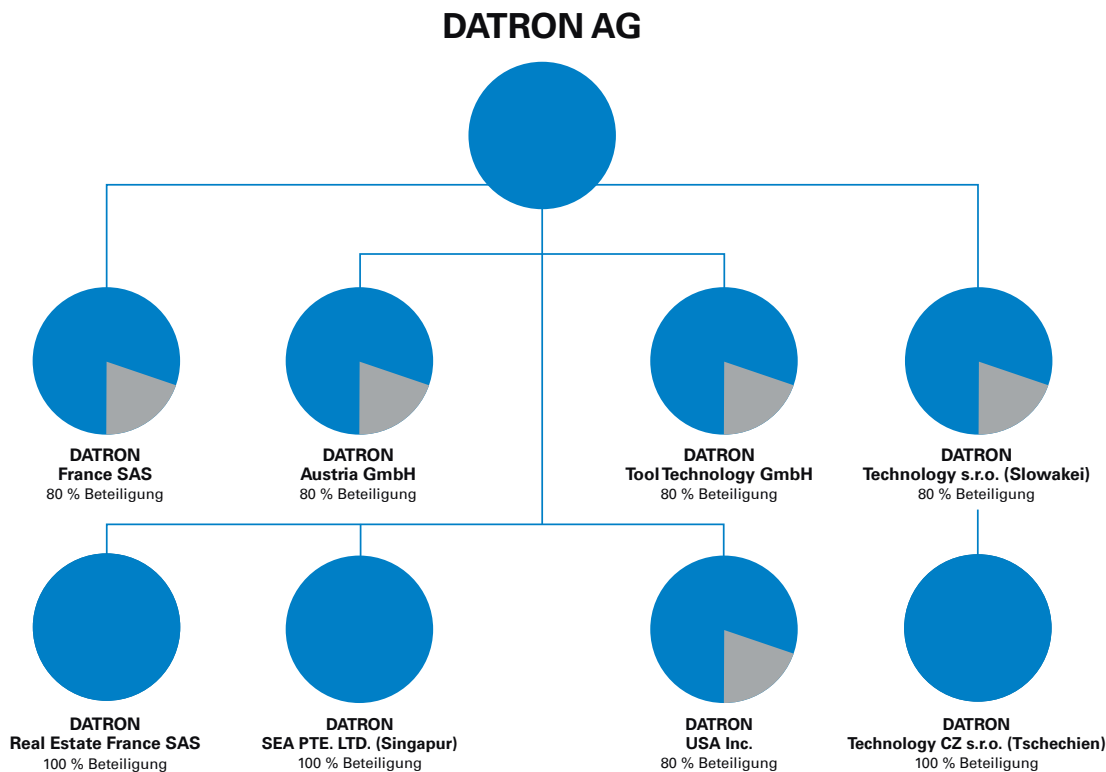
DATRON AG

DATRON
France SAS
80 % Beteiligung

DATRON
Austria GmbH
80 % Beteiligung

DATRON
Tool Technology GmbH
80 % Beteiligung

DATRON
Technology s.r.o. (Slowakei)
80 % Beteiligung

DATRON
Real Estate France SAS
100 % Beteiligung

DATRON
SEA PTE. LTD. (Singapur)
100 % Beteiligung

DATRON
USA Inc.
80 % Beteiligung

DATRON
Technology CZ s.r.o. (Tschechien)
100 % Beteiligung